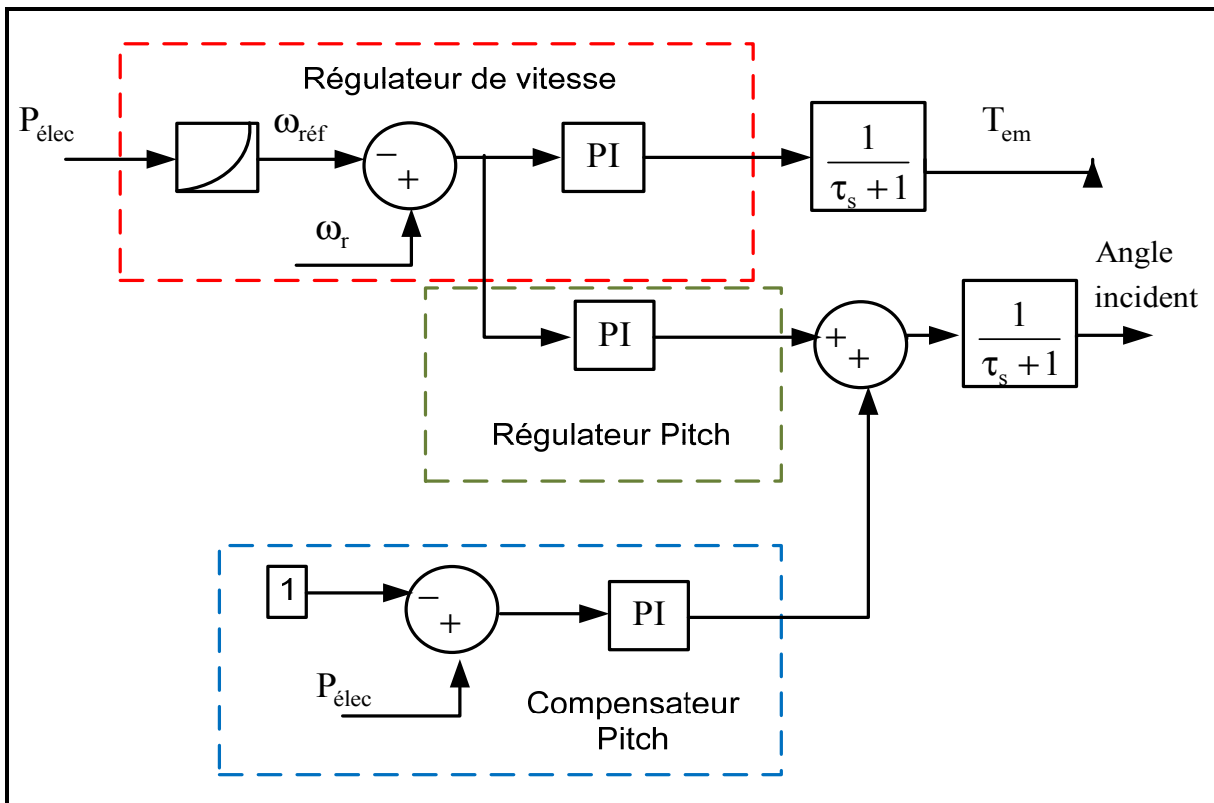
Régulateur de vitesse

$P_{élec}$

$\omega_{réf}$

−
+

$\omega_r$

PI

$\frac{1}{\tau_s + 1}$

$T_{em}$

Angle incident

PI

+
+

$\frac{1}{\tau_s + 1}$

Régulateur Pitch

1

−
+

PI

$P_{élec}$

Compensateur Pitch